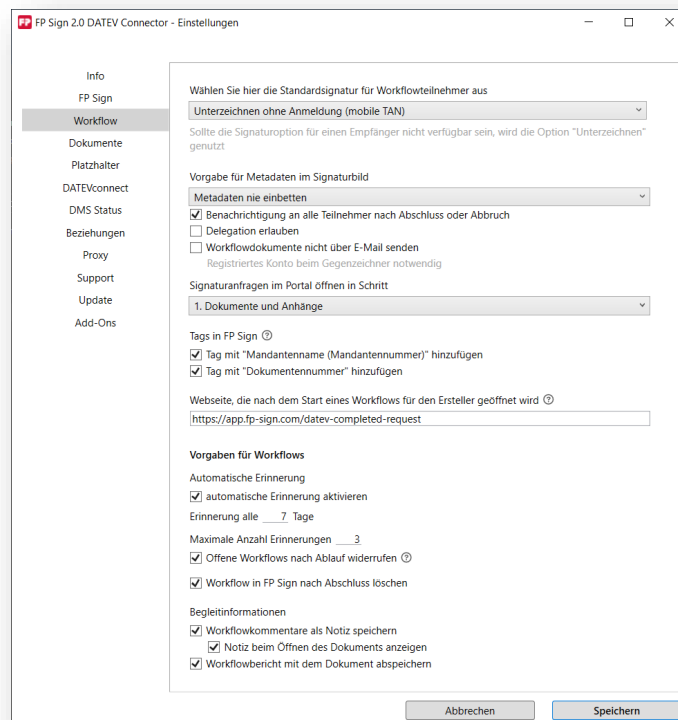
FP FP Sign 2.0 DATEV Connector - Einstellungen

Info
FP Sign
Workflow
Dokumente
Platzhalter
DATEVconnect
DMS Status
Beziehungen
Proxy
Support
Update
Add-Ons

Wählen Sie hier die Standardsignatur für Workflowteilnehmer aus
Unterzeichnen ohne Anmeldung (mobile TAN)
Sollte die Signaturoption für einen Empfänger nicht verfügbar sein, wird die Option "Unterzeichnen" genutzt

Vorgabe für Metadaten im Signaturbild
Metadaten nie einbetten
Benachrichtigung an alle Teilnehmer nach Abschluss oder Abbruch
Delegation erlauben
Workflowdokumente nicht über E-Mail senden
Registriertes Konto beim Gegenzeichner notwendig

Signaturanfragen im Portal öffnen in Schritt
1. Dokumente und Anhänge

Tags in FP Sign ?
Tag mit "Mandantenname (Mandantennummer)" hinzufügen
Tag mit "Dokumentennummer" hinzufügen

Webseite, die nach dem Start eines Workflows für den Ersteller geöffnet wird ?
https://app.fp-sign.com/datev-completed-request

Vorgaben für Workflows
Automatische Erinnerung
automatische Erinnerung aktivieren
Erinnerung alle 7 Tage

Maximale Anzahl Erinnerungen 3
Offene Workflows nach Ablauf widerrufen ?
Workflow in FP Sign nach Abschluss löschen

Begleitinformationen
Workflowkommentare als Notiz speichern
Notiz beim Öffnen des Dokuments anzeigen
Workflowbericht mit dem Dokument abspeichern

Abbrechen
Speichern